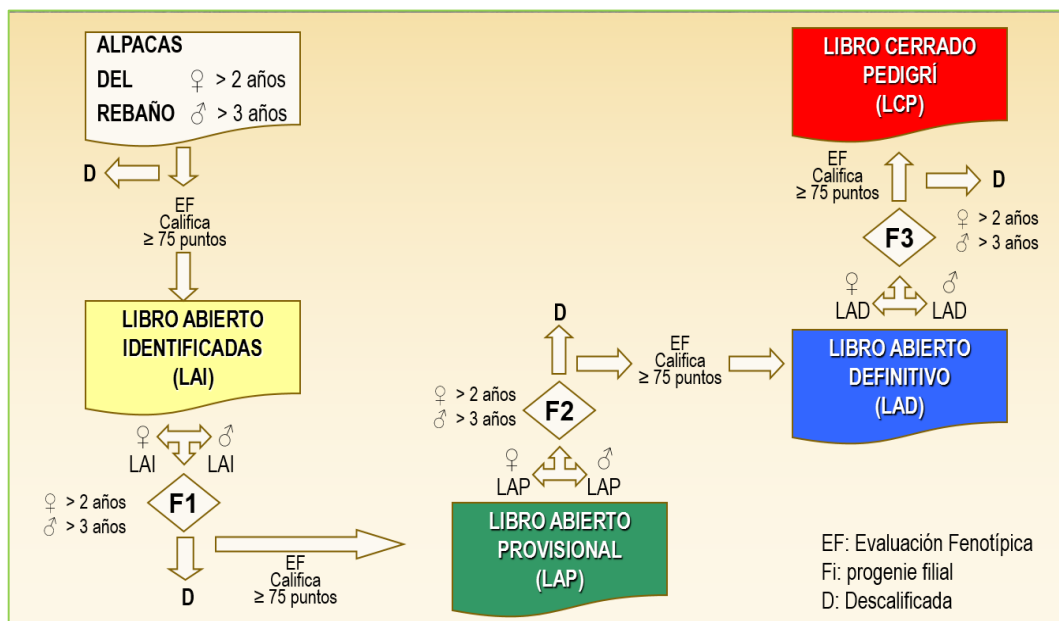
ALPACAS
DEL ♀ > 2 años
REBAÑO ♂ > 3 años

D

EF
Califica
≥ 75 puntos

LIBRO ABIERTO IDENTIFICADAS (LAI)

♀ LAI ♂ LAI

♀ > 2 años
♂ > 3 años

F1

D

EF
Califica
≥ 75 puntos

LIBRO ABIERTO PROVISIONAL (LAP)

♀ LAP ♂ LAP

♀ > 2 años
♂ > 3 años

F2

D

EF
Califica
≥ 75 puntos

LIBRO ABIERTO DEFINITIVO (LAD)

♀ LAD ♂ LAD

F3

♀ > 2 años
♂ > 3 años

D

EF
Califica
≥ 75 puntos

LIBRO CERRADO PEDIGRÍ (LCP)

EF: Evaluación Fenotípica
Fi: progenie filial
D: Descalificada